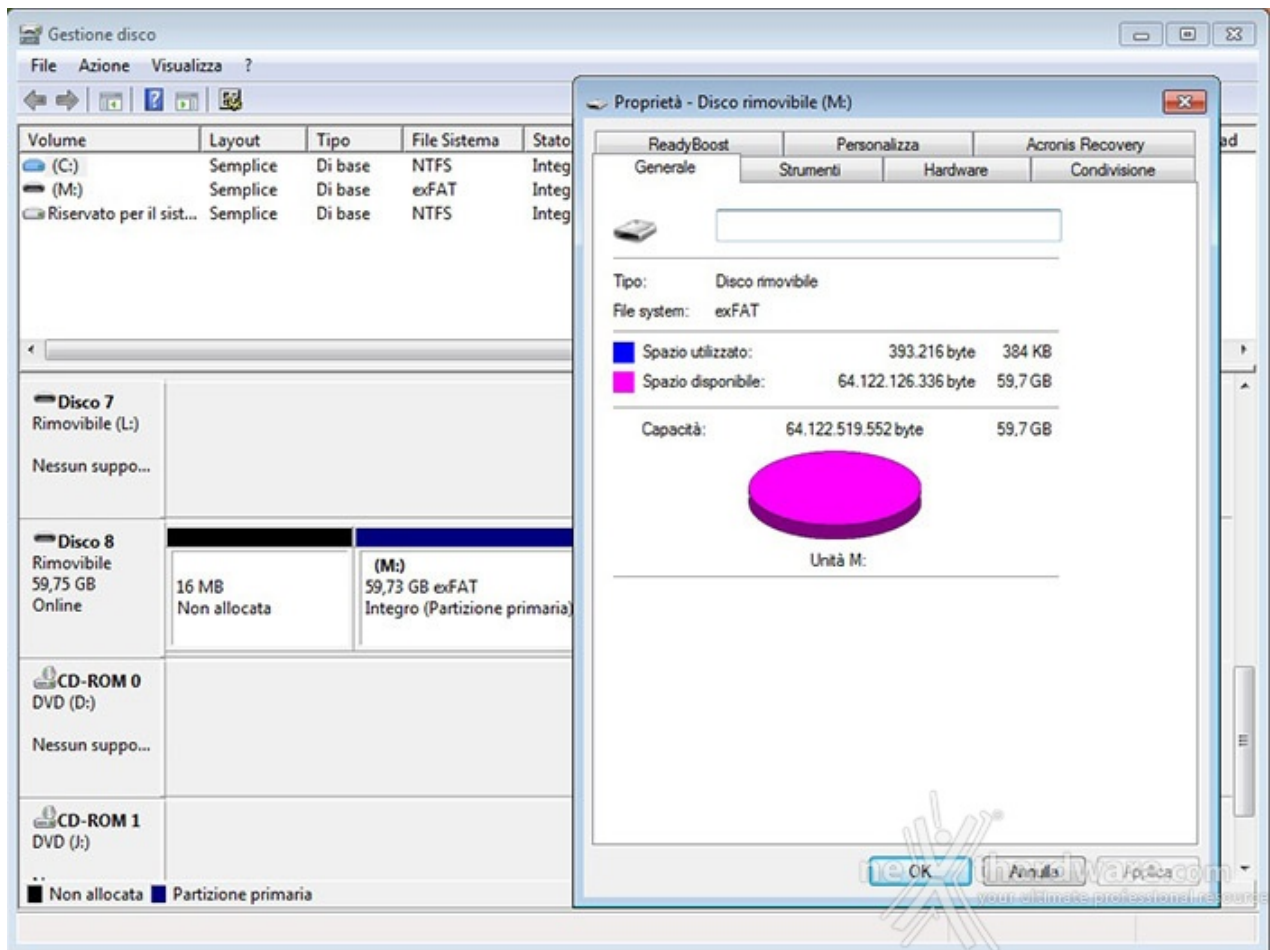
Gestione disco

File Azione Visualizza ?

| Volume | Layout | Tipo | File Sistema | Stato |
|---|---|---|---|---|
| (C:) | Semplice | Di base | NTFS | Integ |
| (M:) | Semplice | Di base | exFAT | Integ |
| Riservato per il sist... | Semplice | Di base | NTFS | Integ |

ad

Disco 7
Rimovibile (L:)

Nessun suppo...

Disco 8
Rimovibile
59,75 GB
Online

16 MB
Non allocata

(M:)
59,73 GB exFAT
Integro (Partizione primaria)

CD-ROM 0
DVD (D:)

Nessun suppo...

CD-ROM 1
DVD (J:)

Non allocata Partizione primaria

Proprietà - Disco rimovibile (M:)

ReadyBoost | Personalizza | Acronis Recovery
Generale | Strumenti | Hardware | Condivisione

Tipo: Disco rimovibile
File system: exFAT

Spazio utilizzato: 393.216 byte 384 KB
Spazio disponibile: 64.122.126.336 byte 59,7 GB

Capacità: 64.122.519.552 byte 59,7 GB

Unità M:

OK Annulla Applica

nexthardware.com
your ultimate professional resource